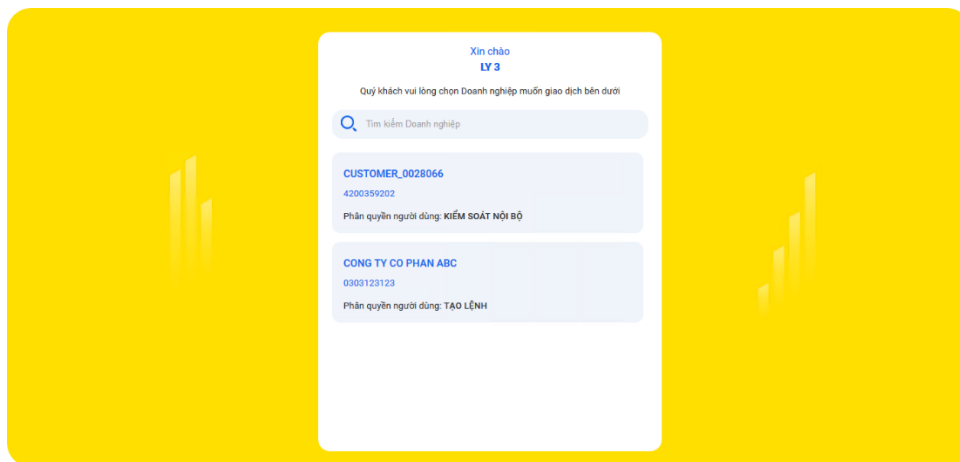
Xin chào
LY 3

Quý khách vui lòng chọn Doanh nghiệp muốn giao dịch bên dưới

Tìm kiếm Doanh nghiệp

CUSTOMER_0028066
4200359202
Phân quyền người dùng: KIỂM SOÁT NỘI BỘ

CONG TY CO PHAN ABC
0303123123
Phân quyền người dùng: TẠO LỆNH